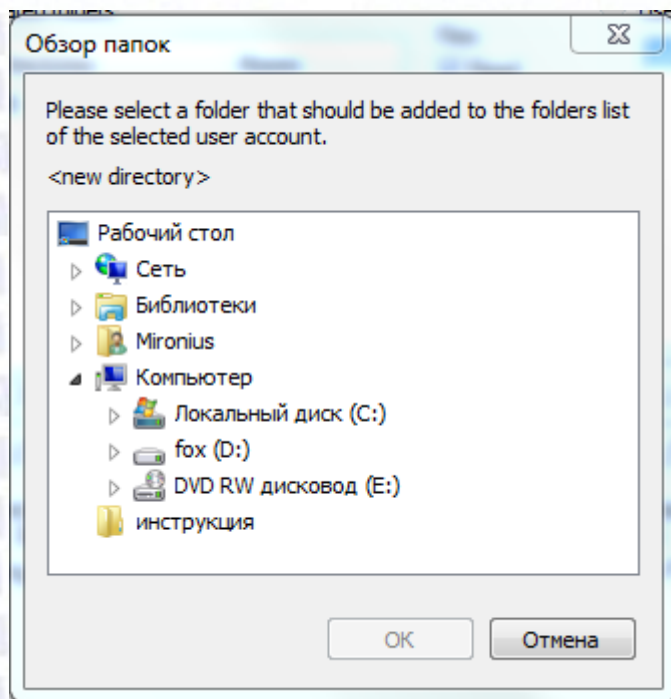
Обзор папок

Please select a folder that should be added to the folders list of the selected user account.

<new directory>

Рабочий стол
Сеть
Библиотеки
Mironius
Компьютер
Локальный диск (C:)
fox (D:)
DVD RW дисковод (E:)
инструкция

OK
Отмена